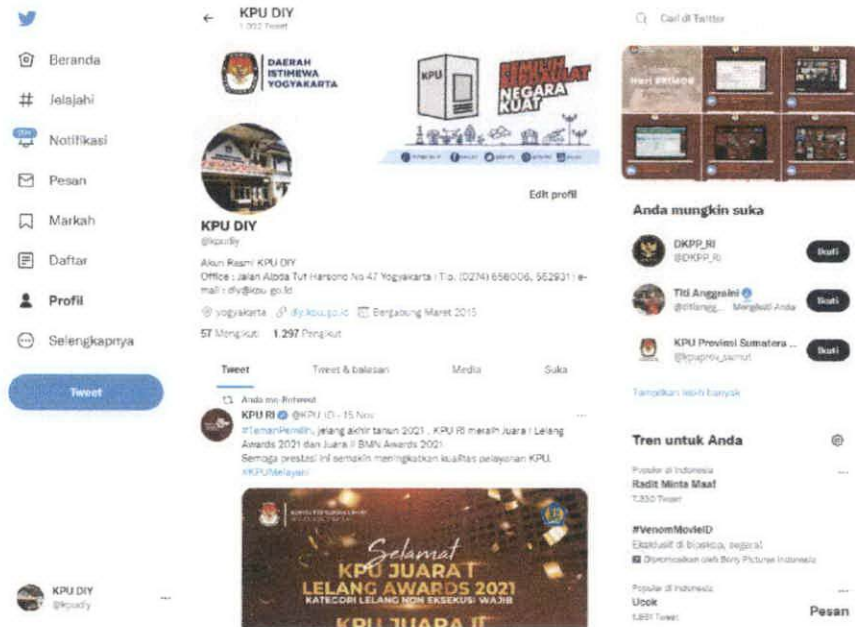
Beranda
Jelajahi
Notifikasi
Pesan
Markah
Daftar
Profil
Selengkapnya
Tweet

KPU DIY
@kpudiy

KPU DIY
1.022 Tweet

DAERAH ISTIMEWA YOGYAKARTA

KPU
PEMILIH BERDAULAT NEGARA KUAT

Edit profil

KPU DIY
@kpudiy

Akun Resmi KPU DIY
Office : Jalan Abdul Tut Harsono No 47 Yogyakarta | Tlp. (0274) 656006, 562931 | e-mail : diy@kpu.go.id

yogyakarta diy.kpu.go.id Bergabung Maret 2015

57 Mengikuti 1.297 Pengikut

Tweet Tweet & balasan Media Suka

Anda me-Retweet

KPU RI @KPU_ID · 15 Nov
#TemanPemilih, jelang akhir tahun 2021 , KPU RI meraih Juara I Lelang Awards 2021 dan Juara II BMN Awards 2021.
Semoga prestasi ini semakin meningkatkan kualitas pelayanan KPU.
#KPUMelayani

Selamat
KPU JUARA I
LELANG AWARDS 2021
KATEGORI LELANG NON EKSEKUSI WAJIB
KPU JUARA II

Cari di Twitter

Anda mungkin suka

DKPP_RI
@DKPP_RI
Ikuti

Titi Anggraini
@titianggr... Mengikuti Anda
Ikuti

KPU Provinsi Sumatera ...
@kpuprov_sumut
Ikuti

Tampilkan lebih banyak

Tren untuk Anda

Populer di Indonesia
Radit Minta Maaf
7.330 Tweet

#VenomMovieID
Eksklusif di bioskop, segera!
Dipromosikan oleh Sony Pictures Indonesia

Populer di Indonesia
Ucok
1.891 Tweet

Pesan